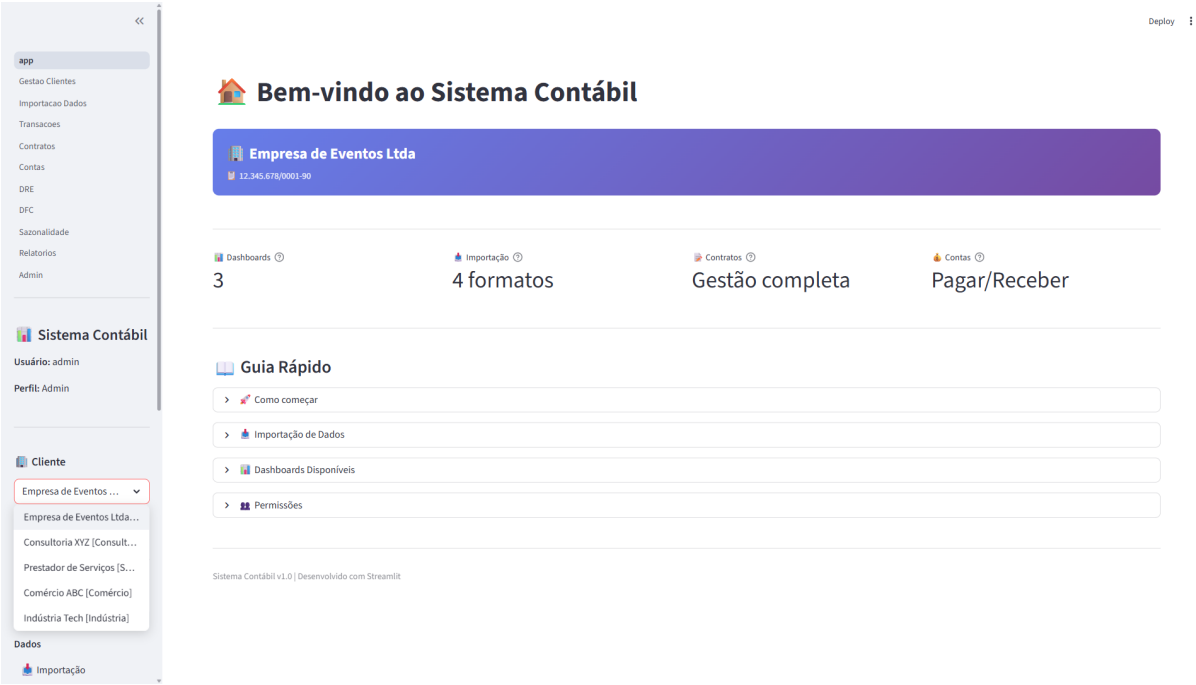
«

app
Gestao Clientes
Importacao Dados
Transacoes
Contratos
Contas
DRE
DFC
Sazonalidade
Relatorios
Admin

Sistema Contábil
**Usuário:** admin
**Perfil:** Admin

Cliente
Empresa de Eventos ...
Empresa de Eventos Ltda...
Consultoria XYZ [Consult...
Prestador de Serviços [S...
Comércio ABC [Comércio]
Indústria Tech [Indústria]

Dados
Importação

Deploy

Bem-vindo ao Sistema Contábil

Empresa de Eventos Ltda
12.345.678/0001-90

Dashboards
3

Importação
4 formatos

Contratos
Gestão completa

Contas
Pagar/Receber

Guia Rápido
Como começar
Importação de Dados
Dashboards Disponíveis
Permissões

Sistema Contábil v1.0 | Desenvolvido com Streamlit